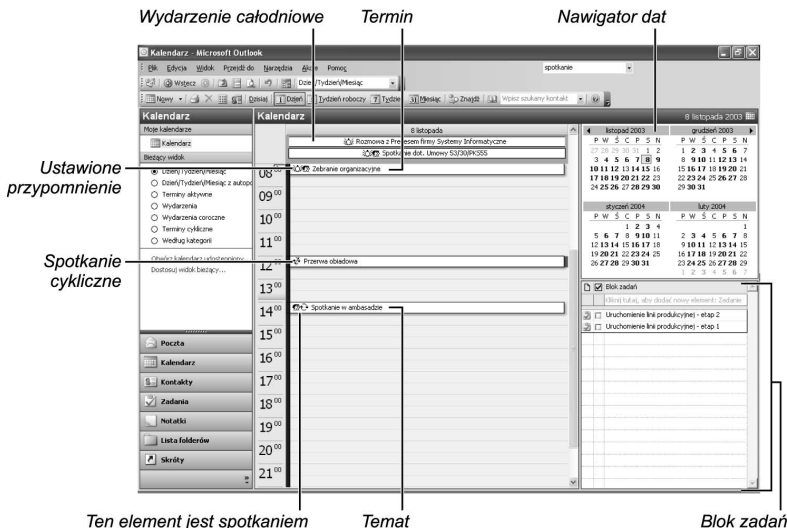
Wydarzenie całodniowe

Termin

Nawigator dat

Kalendarz - Microsoft Outlook

Plik Edycja Widok Przejdź do Narzędzia Akcje Pomoc

spotkanie

Wstecz

Dzień/Tydzień/Miesiąc

Nowy

Dzisiaj

1 Dzień

5 Tydzień roboczy

7 Tydzień

31 Miesiąc

Znajdź

Wpisz szukany kontakt

Kalendarz

Kalendarz

8 listopada 2003

Moje kalendarze

Kalendarz

Bieżący widok

Dzień/Tydzień/Miesiąc

Dzień/Tydzień/Miesiąc z autopo

Terminy aktywne

Wydarzenia

Wydarzenia coroczne

Terminy cykliczne

Według kategorii

Otwórz kalendarz udostępniony...

Dostosuj widok bieżący...

8 listopada

Rozmowa z Prezesem firmy Systemy Informatyczne

Spotkanie dot. Umowy 53/30/PKS55

$08^{00}$ Zebranie organizacyjne

$09^{00}$

$10^{00}$

$11^{00}$

$12^{00}$ Przerwa obiadowa

$13^{00}$

$14^{00}$ Spotkanie w ambasadzie

$15^{00}$

$16^{00}$

$17^{00}$

$18^{00}$

$19^{00}$

$20^{00}$

$21^{00}$

Ustawione przypomnienie

Spotkanie cykliczne

Poczta

Kalendarz

Kontakty

Zadania

Notatki

Lista folderów

Skróty

listopad 2003

P W Ś C P S N
27 28 29 30 31 1 2
3 4 5 6 7 8 9
10 11 12 13 14 15 16
17 18 19 20 21 22 23
24 25 26 27 28 29 30

grudzień 2003

P W Ś C P S N
1 2 3 4 5 6 7
8 9 10 11 12 13 14
15 16 17 18 19 20 21
22 23 24 25 26 27 28
29 30 31

styczeń 2004

P W Ś C P S N
1 2 3 4
5 6 7 8 9 10 11
12 13 14 15 16 17 18
19 20 21 22 23 24 25
26 27 28 29 30 31

luty 2004

P W Ś C P S N
1
2 3 4 5 6 7 8
9 10 11 12 13 14 15
16 17 18 19 20 21 22
23 24 25 26 27 28 29
1 2 3 4 5 6 7

Blok zadań

Kliknij tutaj, aby dodać nowy element: Zadanie

Uruchomienie linii produkcyjnej - etap 2

Uruchomienie linii produkcyjnej - etap 1

Ten element jest spotkaniem

Temat

Blok zadań